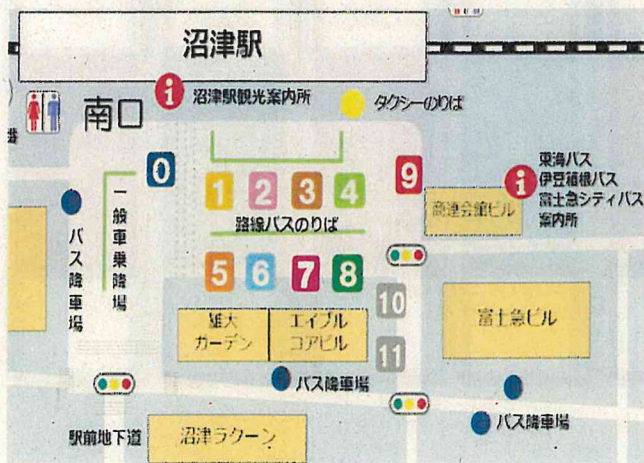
沼津駅

南口

沼津駅観光案内所

タクシーのりば

0

一般車乗降場

バス降車場

1 2 3 4

路線バスのりば

5 6 7 8

9

商連会館ビル

東海バス
伊豆箱根バス
富士急シティバス
案内所

10

11

雄大ガーデン

エイブルコアビル

富士急ビル

バス降車場

バス降車場

駅前地下道

沼津ラクーン